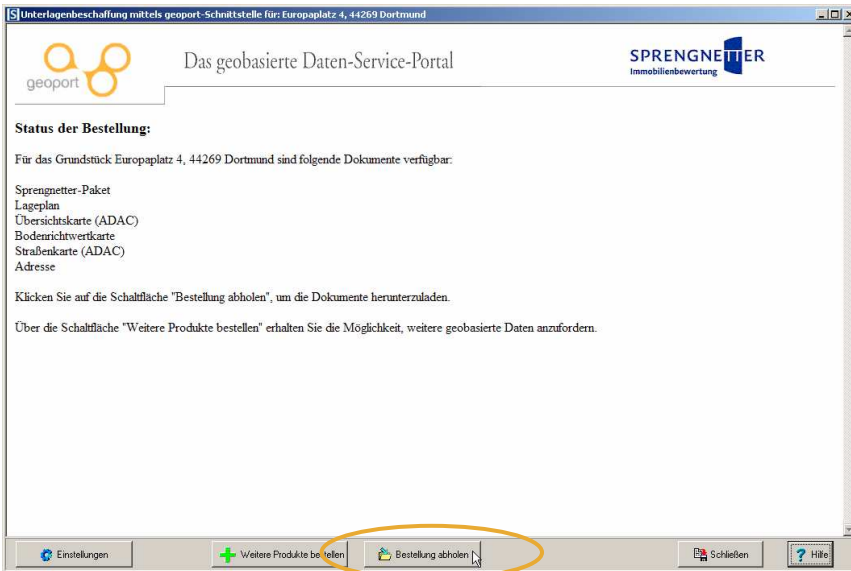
Unterlagenbeschaffung mittels geoport-Schnittstelle für: Europaplatz 4, 44269 Dortmund

geoport

Das geobasierte Daten-Service-Portal

SPRENGNETTER
Immobilienbewertung

Status der Bestellung:

Für das Grundstück Europaplatz 4, 44269 Dortmund sind folgende Dokumente verfügbar:

Sprengnetter-Paket
Lageplan
Übersichtskarte (ADAC)
Bodenrichtwertkarte
Straßenkarte (ADAC)
Adresse

Klicken Sie auf die Schaltfläche "Bestellung abholen", um die Dokumente herunterzuladen.

Über die Schaltfläche "Weitere Produkte bestellen" erhalten Sie die Möglichkeit, weitere geobasierte Daten anzufordern.

Einstellungen | Weitere Produkte bestellen | Bestellung abholen | Schließen | Hilfe